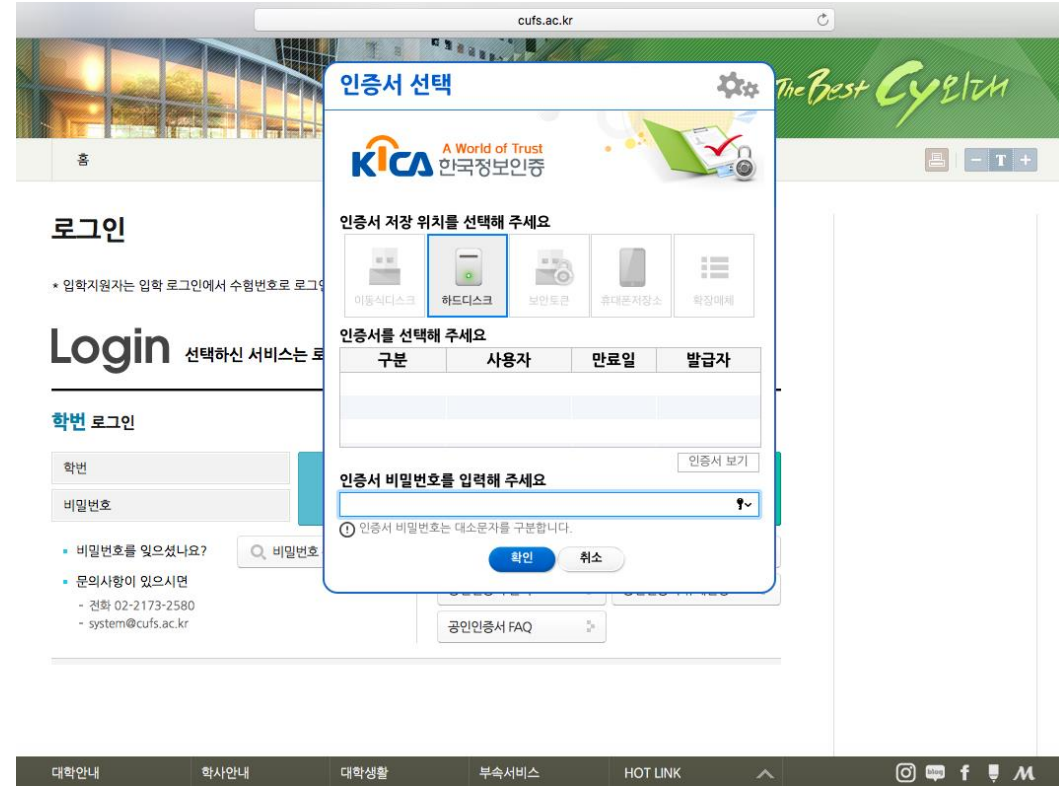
cufs.ac.kr

The Best Cy외대

홈

로그인

* 입학지원자는 입학 로그인에서 수험번호로 로그인

Login 선택하신 서비스는 로

학번 로그인

학번

비밀번호

• 비밀번호를 잊으셨나요?

비밀번호

• 문의사항이 있으시면
- 전화 02-2173-2580
- system@cufs.ac.kr

공인인증서 FAQ

인증서 선택

KICA A World of Trust 한국정보인증

인증서 저장 위치를 선택해 주세요

이동식디스크 하드디스크 보안토큰 휴대폰저장소 확장매체

인증서를 선택해 주세요

| 구분 | 사용자 | 만료일 | 발급자 |
|---|---|---|---|
| | | | |

인증서 보기

인증서 비밀번호를 입력해 주세요

인증서 비밀번호는 대소문자를 구분합니다.

확인 취소

대학안내 학사안내 대학생활 부속서비스 HOT LINK

T

f M